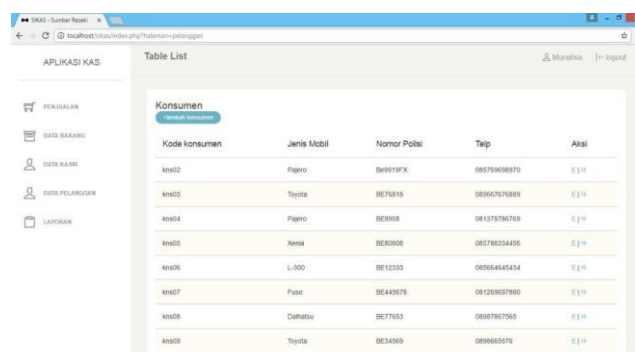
SIKAS - Sumber Rezeki ×

localhost/sikas/index.php?halaman=pelanggan

APLIKASI KAS

Table List

Munalisa |← logout

PENJUALAN

DATA BARANG

DATA KASIR

DATA PELANGGAN

LAPORAN

Konsumen

+tambah konsumen

| Kode konsumen | Jenis Mobil | Nomor Polisi | Telp | Aksi |
|---|---|---|---|---|
| kns02 | Pajero | Be9919FX | 085769698970 | E \| H |
| kns03 | Toyota | BE76818 | 085667676889 | E \| H |
| kns04 | Pajero | BE9908 | 081378786769 | E \| H |
| kns05 | Xenia | BE80808 | 085788334456 | E \| H |
| kns06 | L-300 | BE12333 | 085664645434 | E \| H |
| kns07 | Fuso | BE445678 | 081269697880 | E \| H |
| kns08 | Daihatsu | BE77653 | 08987867565 | E \| H |
| kns09 | Toyota | BE34569 | 0898665576 | E \| H |